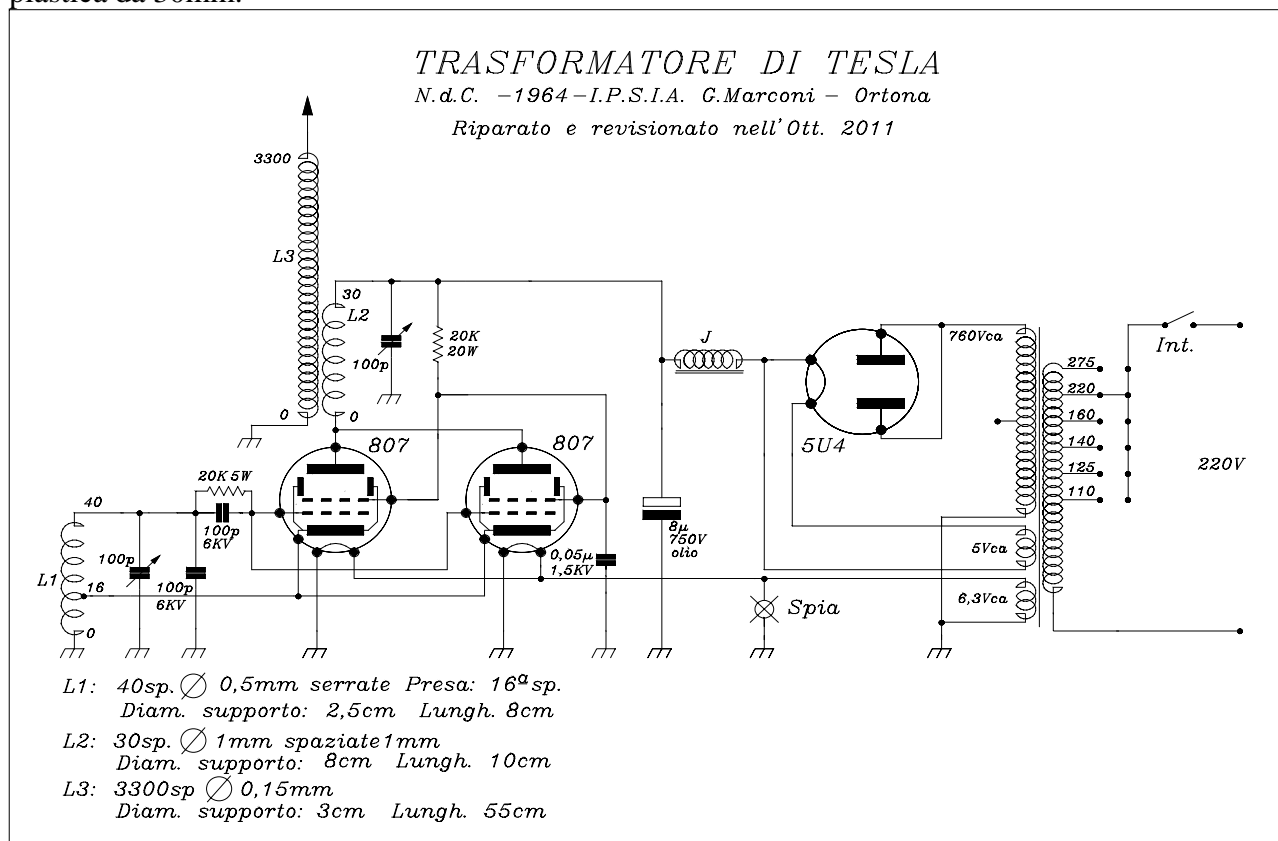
plastica da 50mm.

TRASFORMATORE DI TESLA
N.d.C. –1964–I.P.S.I.A. G.Marconi – Ortona
Riparato e revisionato nell'Ott. 2011

3300
L3
0
30
L2
0
100p
20K
20W
J
760Vca
Int.
275
220
160
140
125
110
220V
807
807
5U4
20K 5W
40
100p
6KV
100p
100p
6KV
L1
16
0
8μ
750V
olio
0,05μ
1,5KV
5Vca
6,3Vca
Spia

L1: 40sp. ∅ 0,5mm serrate Presa: 16ª sp.
Diam. supporto: 2,5cm Lungh. 8cm
L2: 30sp. ∅ 1mm spaziate1mm
Diam. supporto: 8cm Lungh. 10cm
L3: 3300sp ∅ 0,15mm
Diam. supporto: 3cm Lungh. 55cm